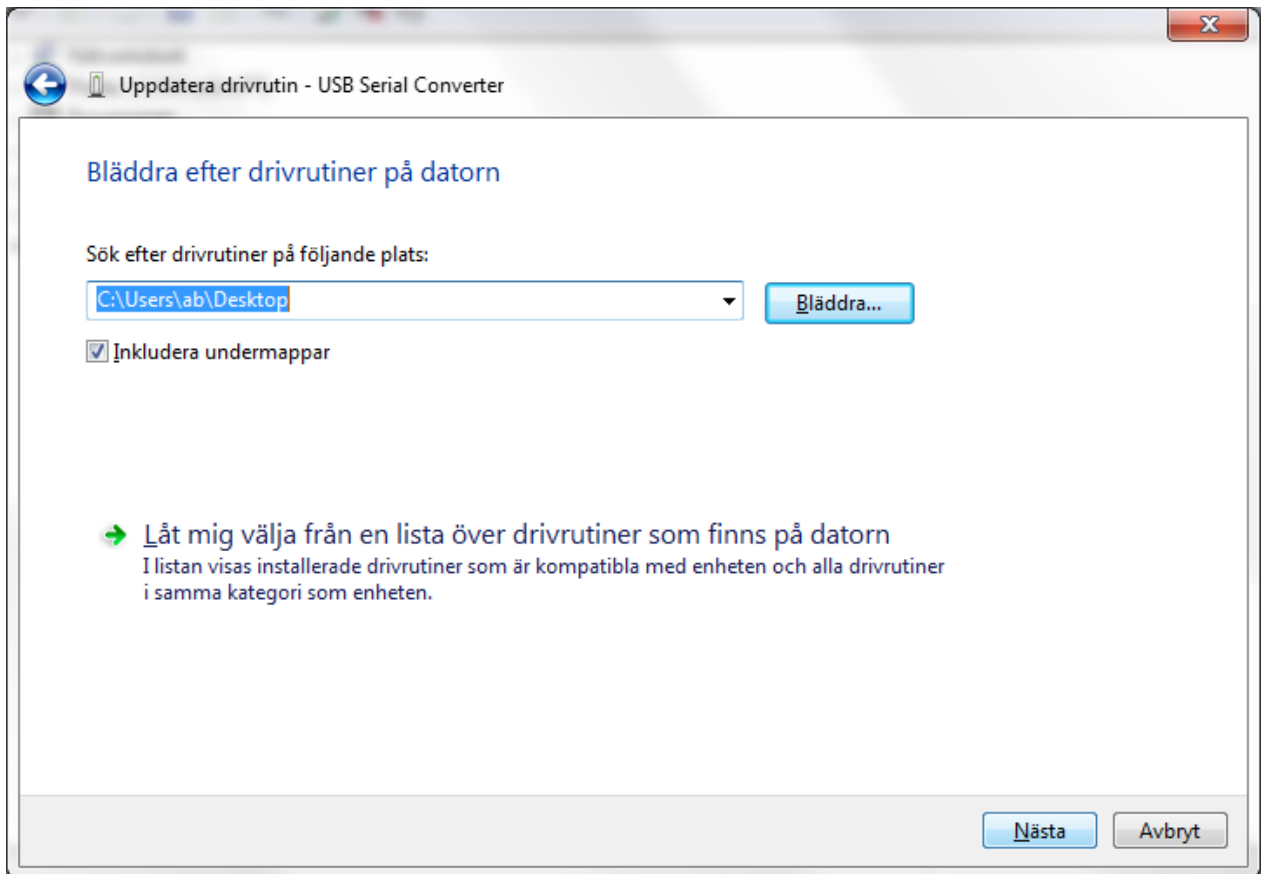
Uppdatera drivrutin - USB Serial Converter

Bläddra efter drivrutiner på datorn

Sök efter drivrutiner på följande plats:

C:\Users\ab\Desktop

Bläddra...

Inkludera undermappar

Låt mig välja från en lista över drivrutiner som finns på datorn
I listan visas installerade drivrutiner som är kompatibla med enheten och alla drivrutiner i samma kategori som enheten.

Nästa

Avbryt